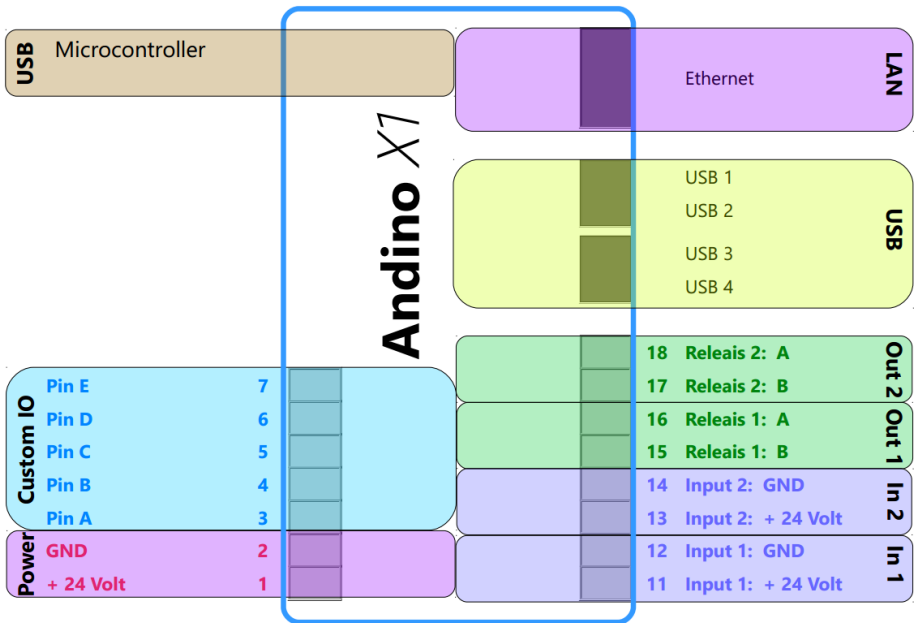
USB Microcontroller

Andino X1

Ethernet LAN

USB 1
USB 2
USB 3
USB 4
USB

Custom IO
Pin E 7
Pin D 6
Pin C 5
Pin B 4
Pin A 3

Power
GND 2
+ 24 Volt 1

Out 2
18 Releais 2: A
17 Releais 2: B

Out 1
16 Releais 1: A
15 Releais 1: B

In 2
14 Input 2: GND
13 Input 2: + 24 Volt

In 1
12 Input 1: GND
11 Input 1: + 24 Volt